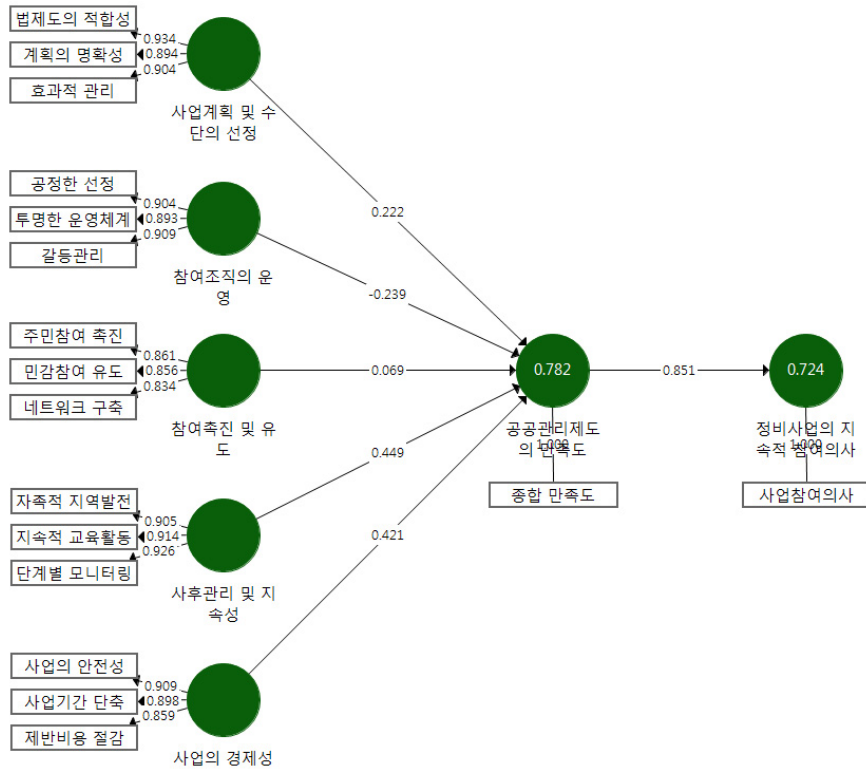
법제도의 적합성
0.934
계획의 명확성
0.894
0.904
효과적 관리
사업계획 및 수단의 선정

공정한 선정
0.904
투명한 운영체계
0.893
0.909
갈등관리
참여조직의 운영

주민참여 촉진
0.861
민감참여 유도
0.856
0.834
네트워크 구축
참여촉진 및 유도

자족적 지역발전
0.905
지속적 교육활동
0.914
0.926
단계별 모니터링
사후관리 및 지속성

사업의 안전성
0.909
사업기간 단축
0.898
0.859
제반비용 절감
사업의 경제성

0.222
-0.239
0.069
0.449
0.421

0.782
공공관리제도의 만족도
1.000
종합 만족도

0.851

0.724
정비사업의 지속적 참여의사
1.000
사업참여의사